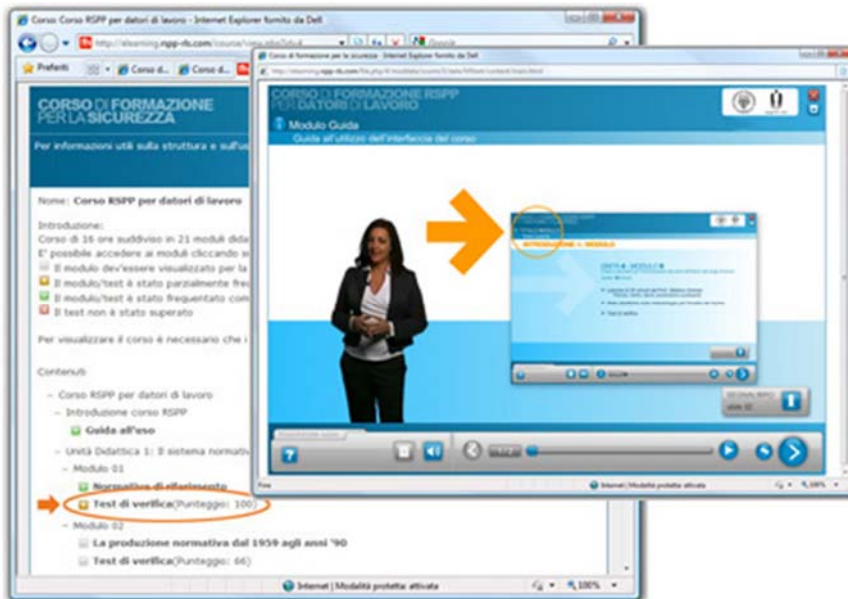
Corso Corso RSPP per datori di lavoro - Internet Explorer fornito da Dell

http://elearning.rspp-rls.com/course/view.php?id=4

Google

Preferiti

Corso d...

Corso d...

Corso d...

CORSO DI FORMAZIONE PER LA SICUREZZA

Per informazioni utili sulla struttura e sull'us

Nome: Corso RSPP per datori di lavoro

Introduzione:
Corso di 16 ore suddiviso in 21 moduli dida
E' possibile accedere ai moduli cliccando s
Il modulo dev'essere visualizzato per la
Il modulo/test è stato parzialmente fre
Il modulo/test è stato frequentato com
Il test non è stato superato

Per visualizzare il corso è necessario che i

Contenuti

Corso RSPP per datori di lavoro
Introduzione corso RSPP
Guida all'uso
Unità Didattica 1: Il sistema normativ
Modulo 01
Normativa di riferimento
Test di verifica(Punteggio: 100)
Modulo 02
La produzione normativa dal 1959 agli anni '90
Test di verifica(Punteggio: 66)

Internet | Modalità protetta attivata

100%

Corso di formazione per la sicurezza - Internet Explorer fornito da Dell

http://elearning.rspp-rls.com/file.php/4/moddata/scorm/3/data/f4/team/content/main.html

CORSO DI FORMAZIONE RSPP PER DATORI DI LAVORO

Modulo Guida

Guida all'utilizzo dell'interfaccia del corso

INTRODUZIONE AL MODULO

UNITÀ MODULO

Fine

Internet | Modalità protetta attivata

100%